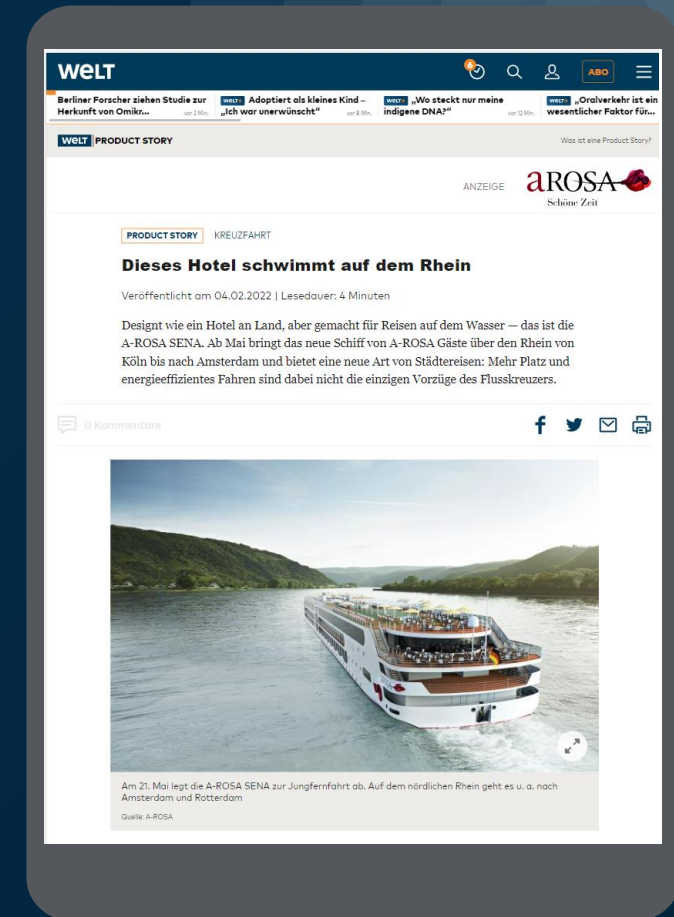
WELT

6

ABO

Berliner Forscher ziehen Studie zur Herkunft von Omikr... vor 2 Min.

WELT+ Adoptiert als kleines Kind – „Ich war unerwünscht" vor 8 Min.

WELT+ „Wo steckt nur meine indigene DNA?" vor 12 Min.

WELT+ „Oralverkehr ist ein wesentlicher Faktor für...

WELT PRODUCT STORY

Was ist eine Product Story?

ANZEIGE

aROSA
Schöne Zeit

PRODUCT STORY KREUZFAHRT

Dieses Hotel schwimmt auf dem Rhein

Veröffentlicht am 04.02.2022 | Lesedauer: 4 Minuten

Designt wie ein Hotel an Land, aber gemacht für Reisen auf dem Wasser — das ist die A-ROSA SENA. Ab Mai bringt das neue Schiff von A-ROSA Gäste über den Rhein von Köln bis nach Amsterdam und bietet eine neue Art von Städtereisen: Mehr Platz und energieeffizientes Fahren sind dabei nicht die einzigen Vorzüge des Flusskreuzers.

0 Kommentare

Am 21. Mai legt die A-ROSA SENA zur Jungfernfahrt ab. Auf dem nördlichen Rhein geht es u. a. nach Amsterdam und Rotterdam

Quelle: A-ROSA